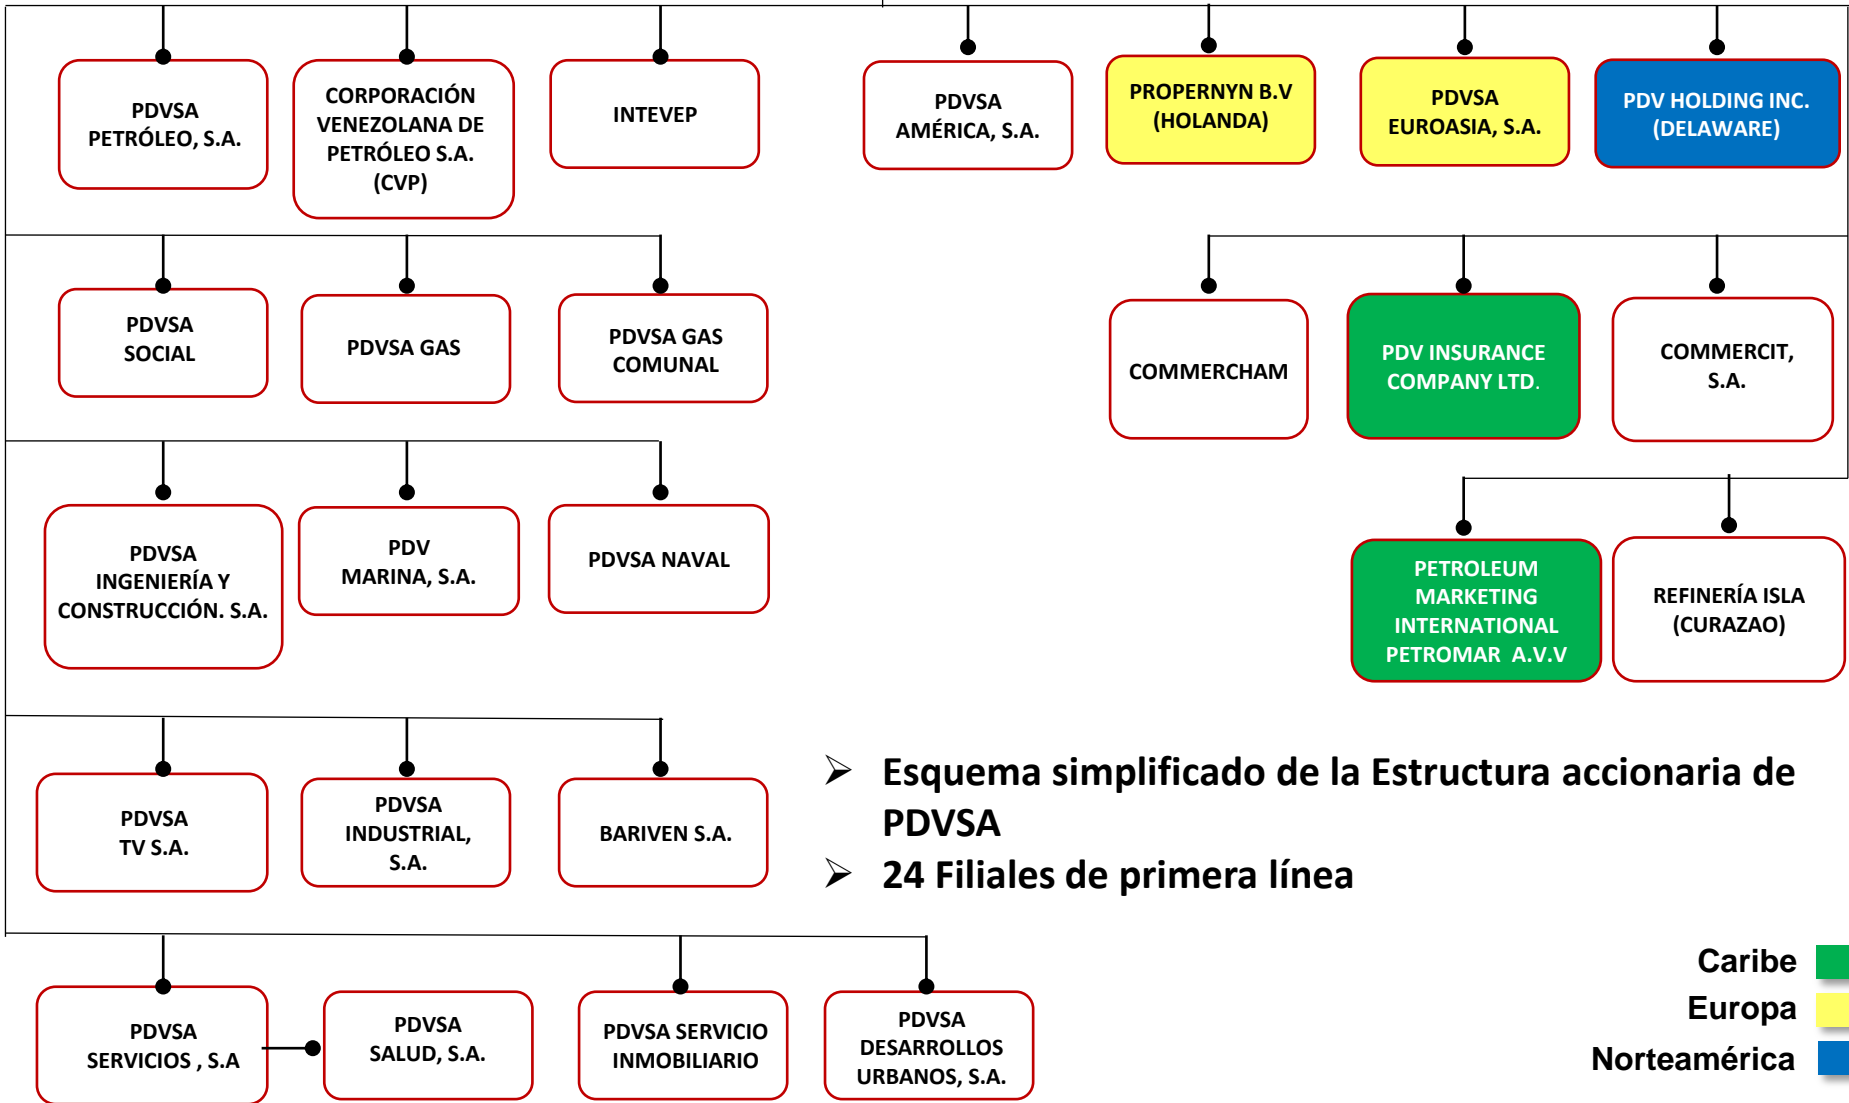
PDVSA PETRÓLEO, S.A.

CORPORACIÓN VENEZOLANA DE PETRÓLEO S.A. (CVP)

INTEVEP

PDVSA AMÉRICA, S.A.

PROPERNYN B.V (HOLANDA)

PDVSA EUROASIA, S.A.

PDV HOLDING INC. (DELAWARE)

PDVSA SOCIAL

PDVSA GAS

PDVSA GAS COMUNAL

COMMERCHAM

PDV INSURANCE COMPANY LTD.

COMMERCIT, S.A.

PDVSA INGENIERÍA Y CONSTRUCCIÓN. S.A.

PDV MARINA, S.A.

PDVSA NAVAL

PETROLEUM MARKETING INTERNATIONAL PETROMAR A.V.V

REFINERÍA ISLA (CURAZAO)

PDVSA TV S.A.

PDVSA INDUSTRIAL, S.A.

BARIVEN S.A.

Esquema simplificado de la Estructura accionaria de PDVSA

24 Filiales de primera línea

Caribe

Europa

Norteamérica

PDVSA SERVICIOS , S.A

PDVSA SALUD, S.A.

PDVSA SERVICIO INMOBILIARIO

PDVSA DESARROLLOS URBANOS, S.A.